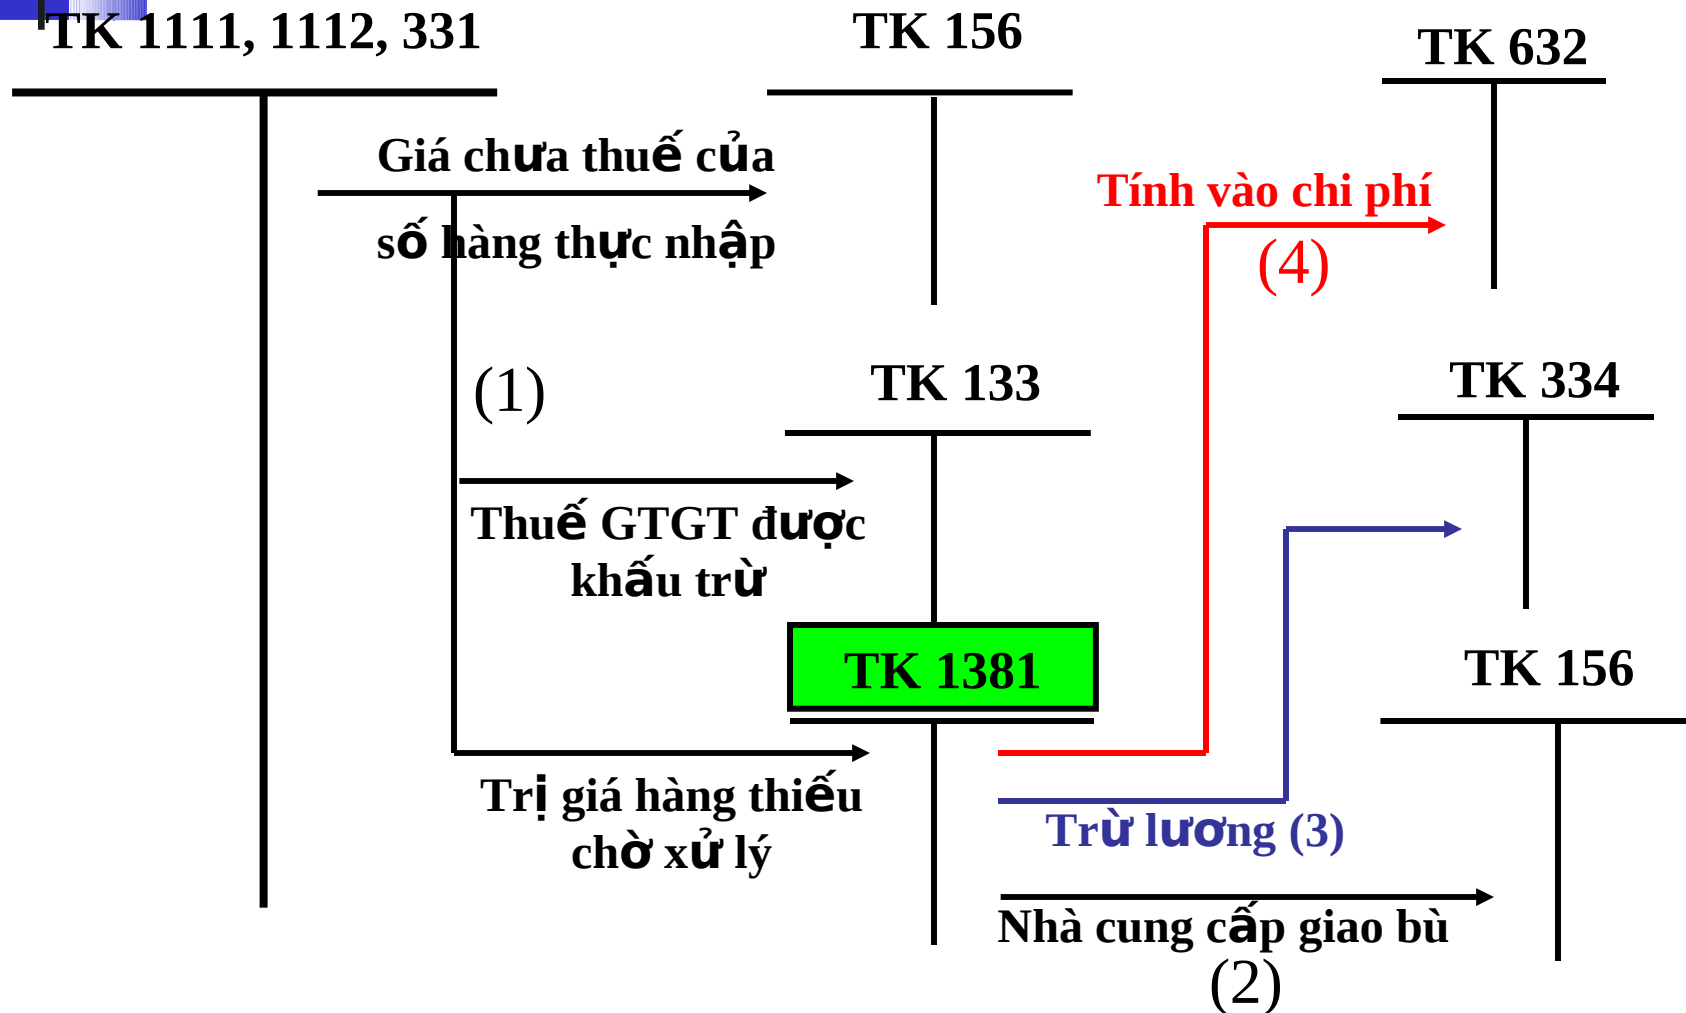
TK 1111, 1112, 331

TK 156

TK 632

Giá chưa thuế của số hàng thực nhập

Tính vào chi phí

(4)

(1)

TK 133

TK 334

Thuế GTGT được khấu trừ

TK 1381

TK 156

Trị giá hàng thiếu chờ xử lý

Trừ lương (3)

Nhà cung cấp giao bù

(2)